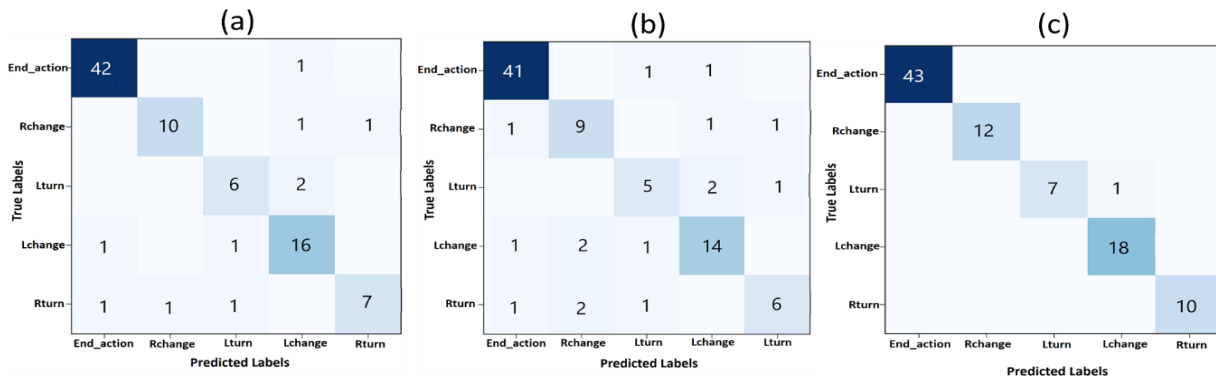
(a)

True Labels

| | End_action | Rchange | Lturn | Lchange | Rturn |
|---|---|---|---|---|---|
| End_action | 42 | | | 1 | |
| Rchange | | 10 | | 1 | 1 |
| Lturn | | | 6 | 2 | |
| Lchange | 1 | | 1 | 16 | |
| Rturn | 1 | 1 | 1 | | 7 |

Predicted Labels

(b)

True Labels

| | End_action | Rchange | Lturn | Lchange | Lturn |
|---|---|---|---|---|---|
| End_action | 41 | | 1 | 1 | |
| Rchange | 1 | 9 | | 1 | 1 |
| Lturn | | | 5 | 2 | 1 |
| Lchange | 1 | 2 | 1 | 14 | |
| Rturn | 1 | 2 | 1 | | 6 |

Predicted Labels

(c)

True Labels

| | End_action | Rchange | Lturn | Lchange | Rturn |
|---|---|---|---|---|---|
| End_action | 43 | | | | |
| Rchange | | 12 | | | |
| Lturn | | | 7 | 1 | |
| Lchange | | | | 18 | |
| Rturn | | | | | 10 |

Predicted Labels